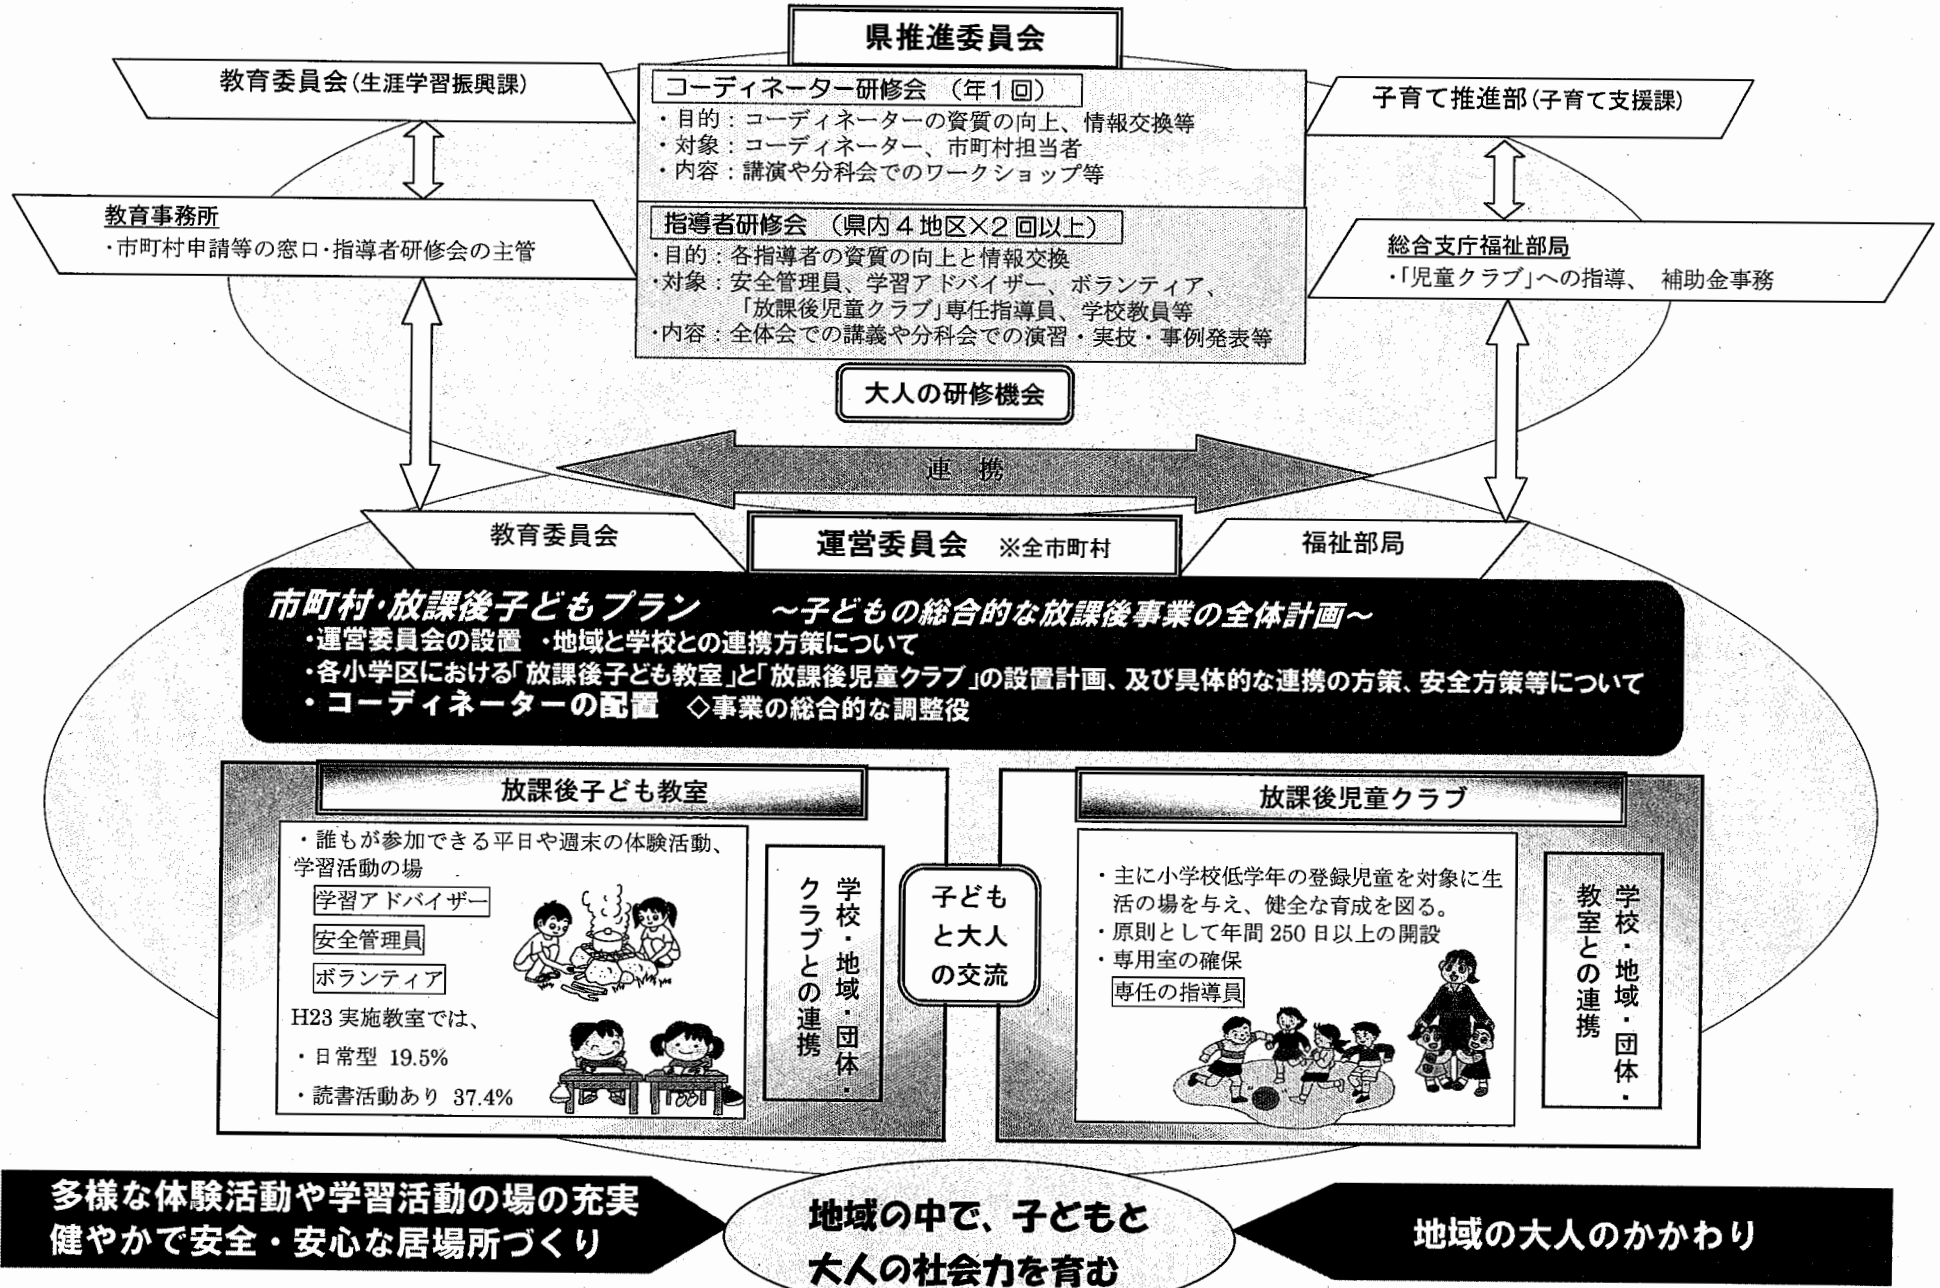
県推進委員会

教育委員会(生涯学習振興課)

コーディネーター研修会 (年1回)
・目的：コーディネーターの資質の向上、情報交換等
・対象：コーディネーター、市町村担当者
・内容：講演や分科会でのワークショップ等

子育て推進部(子育て支援課)

教育事務所
・市町村申請等の窓口・指導者研修会の主管

指導者研修会 (県内4地区×2回以上)
・目的：各指導者の資質の向上と情報交換
・対象：安全管理員、学習アドバイザー、ボランティア、「放課後児童クラブ」専任指導員、学校教員等
・内容：全体会での講義や分科会での演習・実技・事例発表等

総合支庁福祉部局
・「児童クラブ」への指導、 補助金事務

大人の研修機会

連 携

教育委員会

運営委員会 ※全市町村

福祉部局

市町村・放課後子どもプラン ～子どもの総合的な放課後事業の全体計画～
・運営委員会の設置 ・地域と学校との連携方策について
・各小学区における「放課後子ども教室」と「放課後児童クラブ」の設置計画、及び具体的な連携の方策、安全方策等について
・コーディネーターの配置 ◇事業の総合的な調整役

放課後子ども教室

・誰もが参加できる平日や週末の体験活動、学習活動の場
学習アドバイザー
安全管理員
ボランティア
H23 実施教室では、
・日常型 19.5%
・読書活動あり 37.4%

学校・地域・団体・クラブとの連携

子どもと大人の交流

放課後児童クラブ

・主に小学校低学年の登録児童を対象に生活の場を与え、健全な育成を図る。
・原則として年間 250 日以上の開設
・専用室の確保
専任の指導員

学校・地域・団体・教室との連携

多様な体験活動や学習活動の場の充実
健やかで安全・安心な居場所づくり

地域の中で、子どもと大人の社会力を育む

地域の大人のかかわり